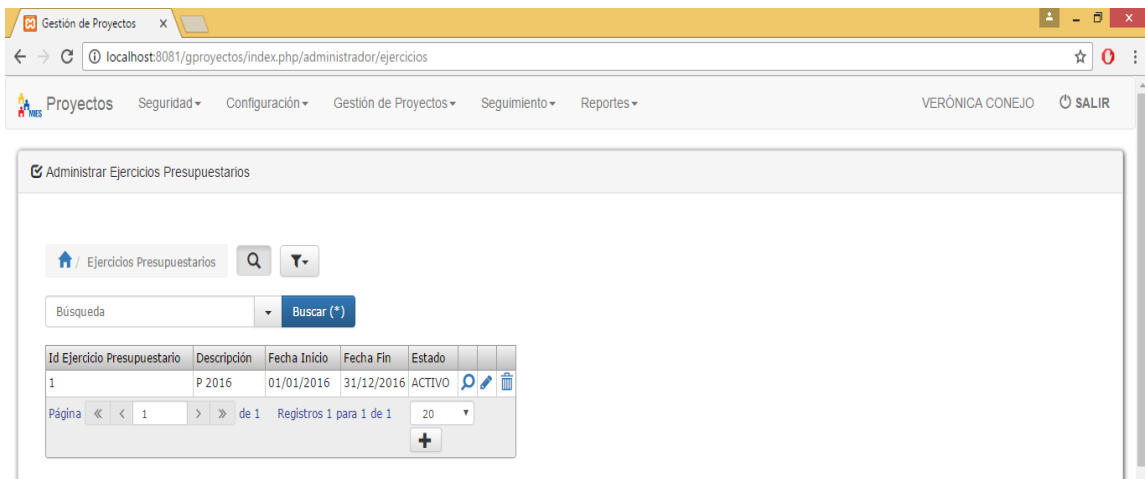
Gestión de Proyectos ×

localhost:8081/gproyectos/index.php/administrador/ejercicios

MIES Proyectos Seguridad▾ Configuración▾ Gestión de Proyectos▾ Seguimiento▾ Reportes▾ VERÓNICA CONEJO SALIR

Administrar Ejercicios Presupuestarios

/ Ejercicios Presupuestarios

Búsqueda Buscar (*)

| Id Ejercicio Presupuestario | Descripción | Fecha Inicio | Fecha Fin | Estado | | | |
|---|---|---|---|---|---|---|---|
| 1 | P 2016 | 01/01/2016 | 31/12/2016 | ACTIVO | | | |

Página « ‹ 1 › » de 1 Registros 1 para 1 de 1 20

+